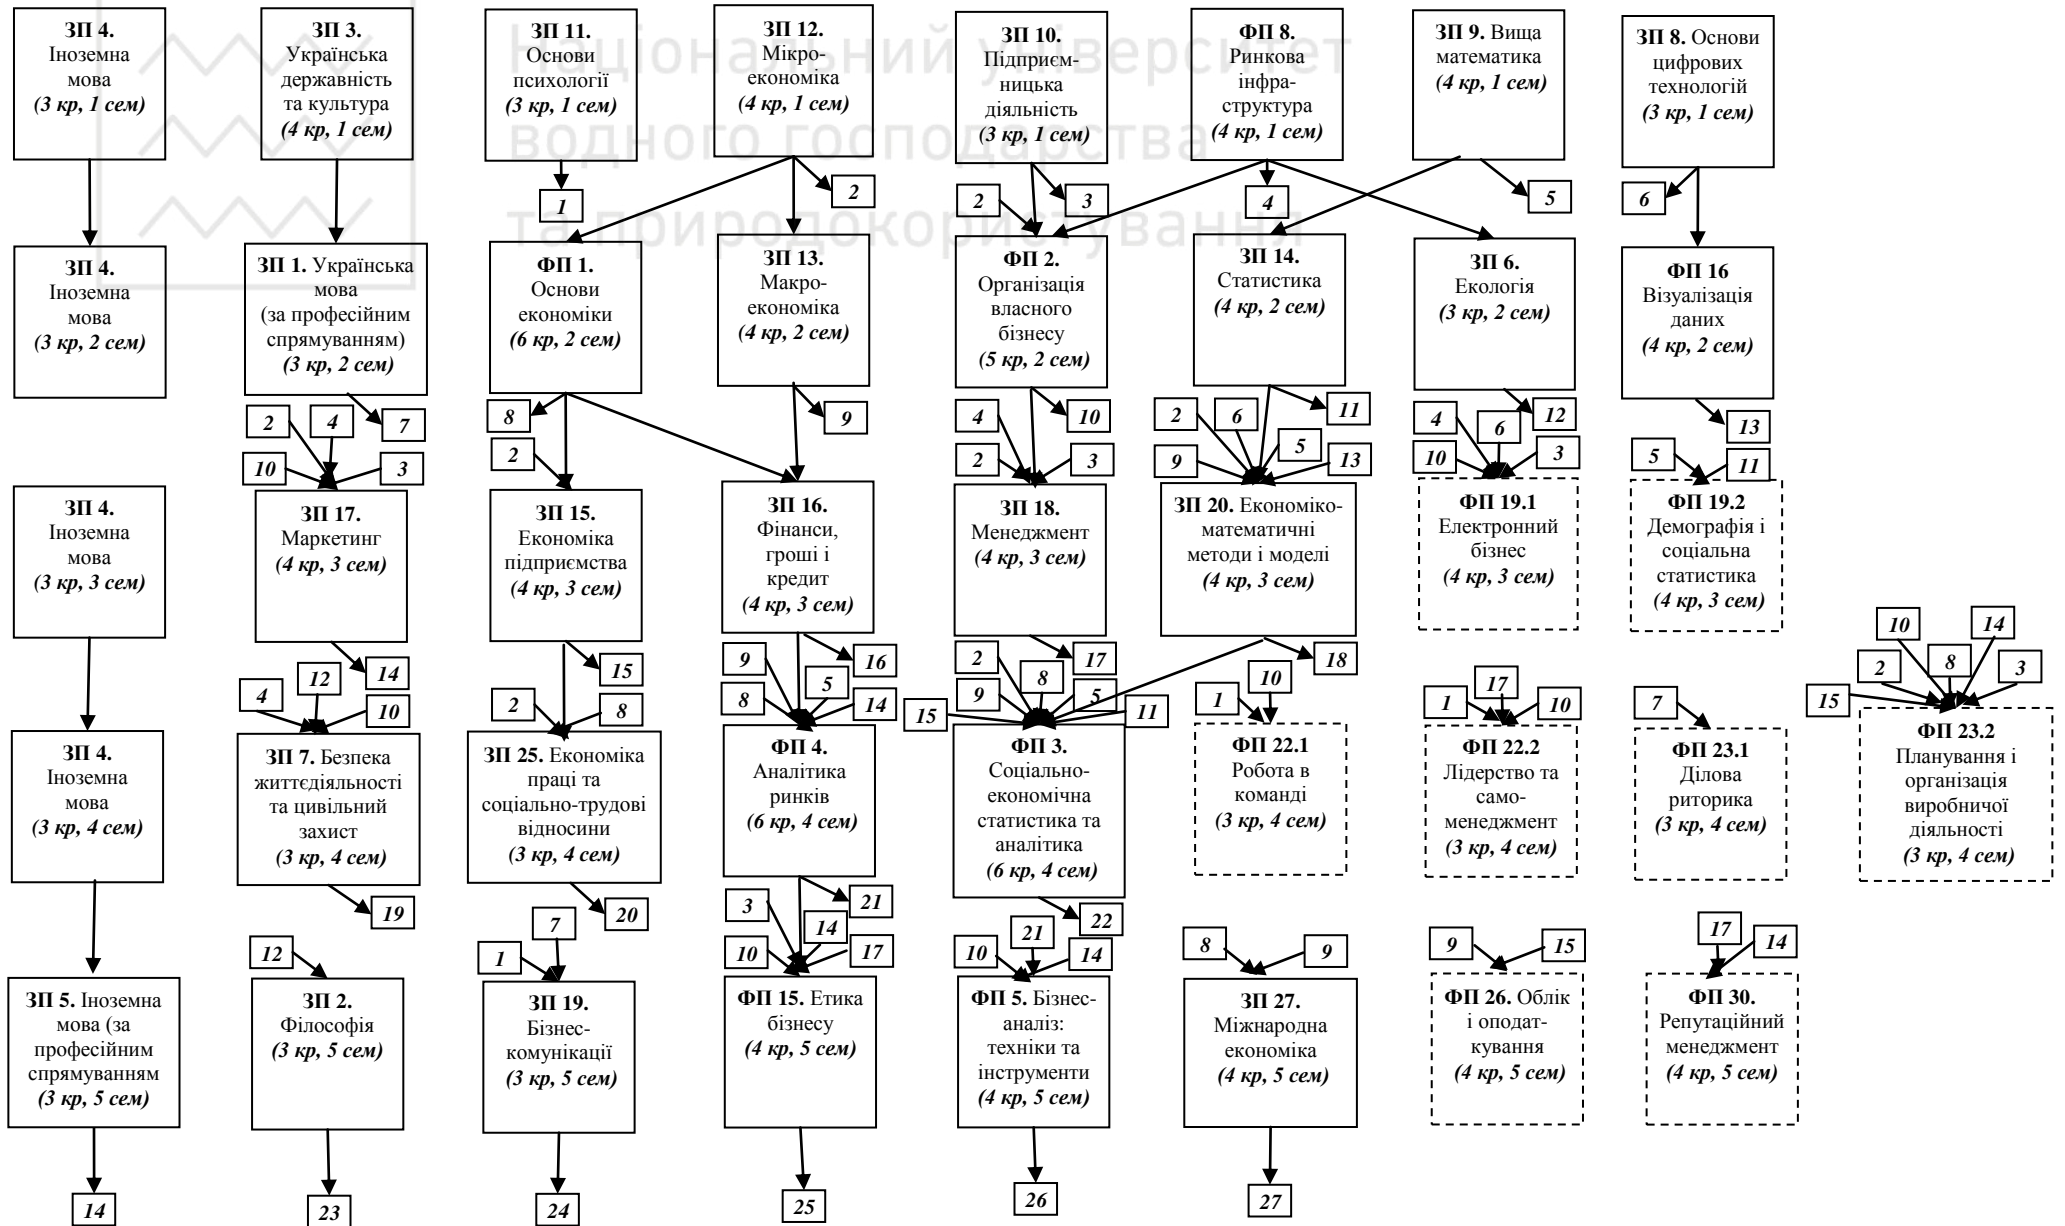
Національний університет водного господарства та природокористування

**ЗП 4.** Іноземна мова *(3 кр, 1 сем)*

**ЗП 3.** Українська державність та культура *(4 кр, 1 сем)*

**ЗП 11.** Основи психології *(3 кр, 1 сем)*

**ЗП 12.** Мікроекономіка *(4 кр, 1 сем)*

**ЗП 10.** Підприємницька діяльність *(3 кр, 1 сем)*

**ФП 8.** Ринкова інфраструктура *(4 кр, 1 сем)*

**ЗП 9.** Вища математика *(4 кр, 1 сем)*

**ЗП 8.** Основи цифрових технологій *(3 кр, 1 сем)*

1 2 2 3 4 5 6

**ЗП 4.** Іноземна мова *(3 кр, 2 сем)*

**ЗП 1.** Українська мова (за професійним спрямуванням) *(3 кр, 2 сем)*

**ФП 1.** Основи економіки *(6 кр, 2 сем)*

**ЗП 13.** Макроекономіка *(4 кр, 2 сем)*

**ФП 2.** Організація власного бізнесу *(5 кр, 2 сем)*

**ЗП 14.** Статистика *(4 кр, 2 сем)*

**ЗП 6.** Екологія *(3 кр, 2 сем)*

**ФП 16** Візуалізація даних *(4 кр, 2 сем)*

2 4 7 10 3 8 2 9 4 10 2 3 2 6 11 5 9 13 4 6 12 10 3 13 5 11

**ЗП 4.** Іноземна мова *(3 кр, 3 сем)*

**ЗП 17.** Маркетинг *(4 кр, 3 сем)*

**ЗП 15.** Економіка підприємства *(4 кр, 3 сем)*

**ЗП 16.** Фінанси, гроші і кредит *(4 кр, 3 сем)*

**ЗП 18.** Менеджмент *(4 кр, 3 сем)*

**ЗП 20.** Економіко-математичні методи і моделі *(4 кр, 3 сем)*

**ФП 19.1** Електронний бізнес *(4 кр, 3 сем)*

**ФП 19.2** Демографія і соціальна статистика *(4 кр, 3 сем)*

14 4 12 10 15 2 8 9 16 8 5 14 17 2 8 9 5 15 11 18 1 10 1 17 10 7 10 14 2 8 3 15

**ЗП 4.** Іноземна мова *(3 кр, 4 сем)*

**ЗП 7.** Безпека життєдіяльності та цивільний захист *(3 кр, 4 сем)*

**ЗП 25.** Економіка праці та соціально-трудові відносини *(3 кр, 4 сем)*

**ФП 4.** Аналітика ринків *(6 кр, 4 сем)*

**ФП 3.** Соціально-економічна статистика та аналітика *(6 кр, 4 сем)*

**ФП 22.1** Робота в команді *(3 кр, 4 сем)*

**ФП 22.2** Лідерство та самоменеджмент *(3 кр, 4 сем)*

**ФП 23.1** Ділова риторика *(3 кр, 4 сем)*

**ФП 23.2** Планування і організація виробничої діяльності *(3 кр, 4 сем)*

19 12 20 7 1 3 21 14 10 17 22 21 10 14 8 9 9 15 17 14

**ЗП 5.** Іноземна мова (за професійним спрямуванням *(3 кр, 5 сем)*

**ЗП 2.** Філософія *(3 кр, 5 сем)*

**ЗП 19.** Бізнес-комунікації *(3 кр, 5 сем)*

**ФП 15.** Етика бізнесу *(4 кр, 5 сем)*

**ФП 5.** Бізнес-аналіз: техніки та інструменти *(4 кр, 5 сем)*

**ЗП 27.** Міжнародна економіка *(4 кр, 5 сем)*

**ФП 26.** Облік і оподаткування *(4 кр, 5 сем)*

**ФП 30.** Репутаційний менеджмент *(4 кр, 5 сем)*

14 23 24 25 26 27